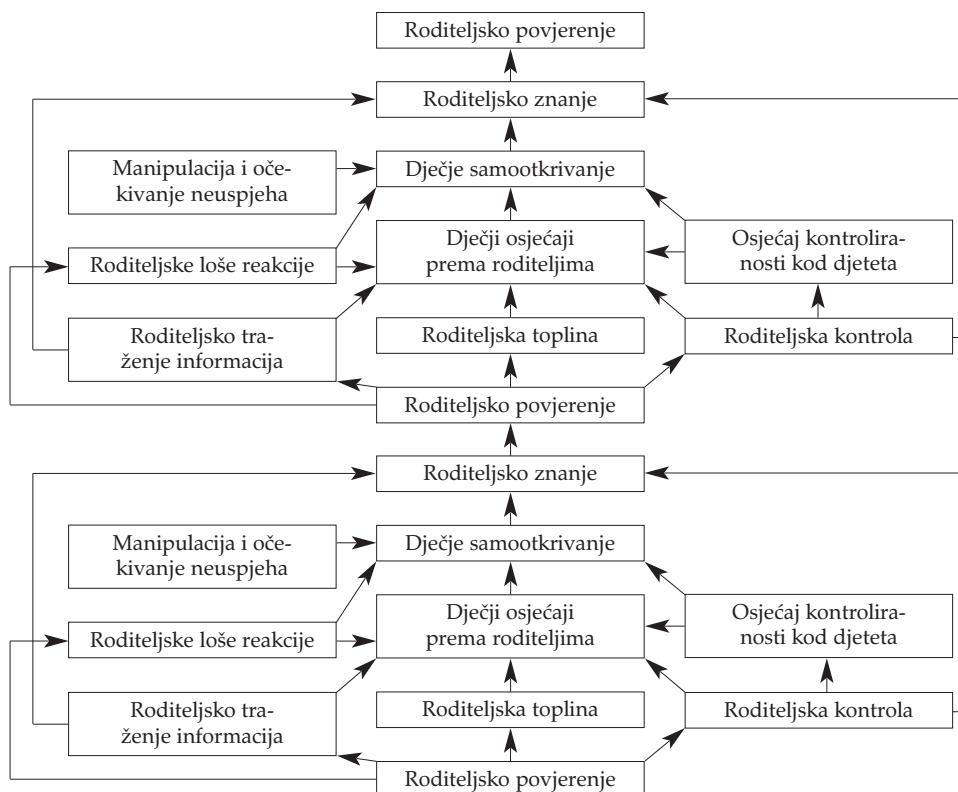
Roditeljsko povjerenje

Roditeljsko znanje

Manipulacija i očekivanje neuspjeha

Dječje samootkrivanje

Dječji osjećaji prema roditeljima

Osjećaj kontroliranosti kod djeteta

Roditeljske loše reakcije

Roditeljsko traženje informacija

Roditeljska toplina

Roditeljska kontrola

Roditeljsko povjerenje

Roditeljsko znanje

Manipulacija i očekivanje neuspjeha

Dječje samootkrivanje

Dječji osjećaji prema roditeljima

Osjećaj kontroliranosti kod djeteta

Roditeljske loše reakcije

Roditeljsko traženje informacija

Roditeljska toplina

Roditeljska kontrola

Roditeljsko povjerenje